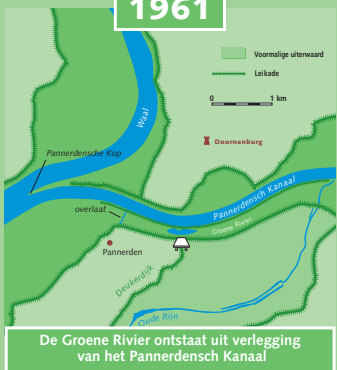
1961

Voormalige uiterwaard
Leikade
0
1 km

Waal
Doornenburg
Pannerdensche Kop
overlaat
Pannerdensch Kanaal
Groene Rivier
Pannerden
Deukerdijk
Oude Rijn

De Groene Rivier ontstaat uit verlegging van het Pannerdensch Kanaal